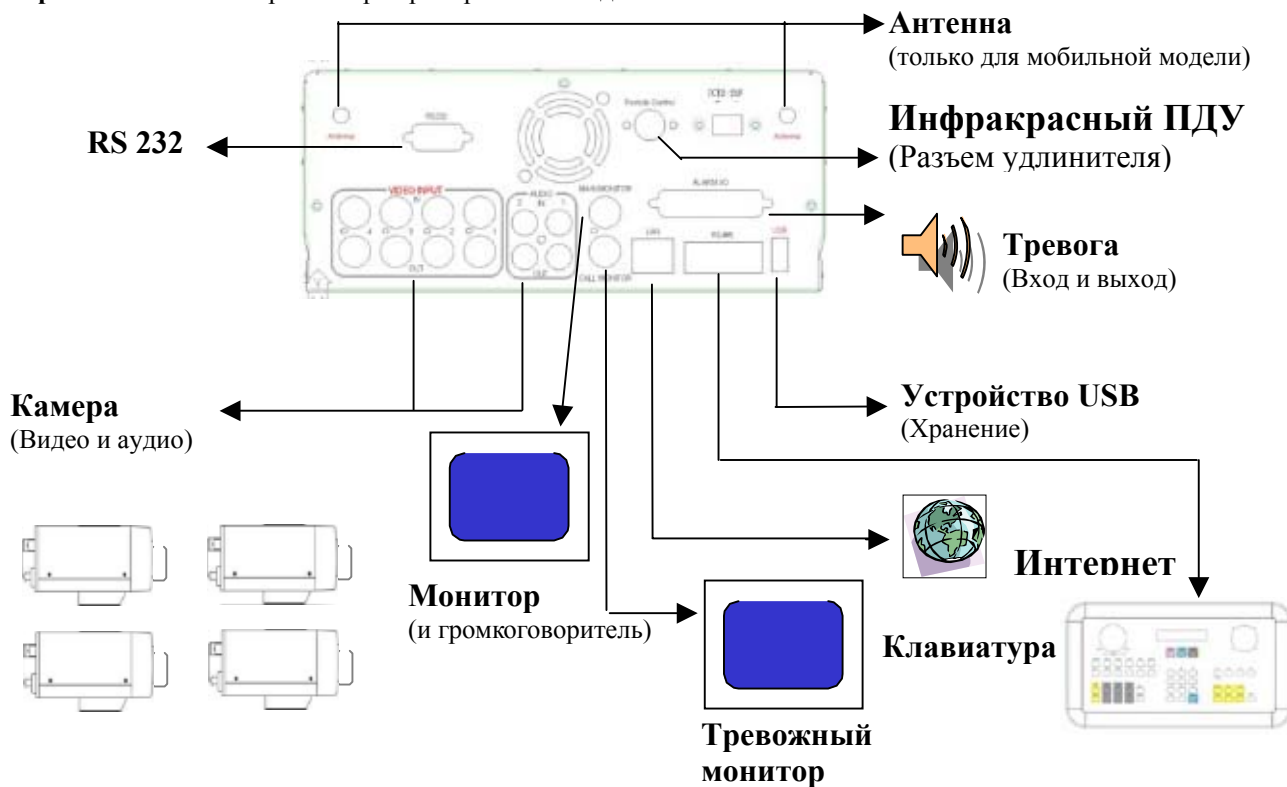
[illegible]

Антенна
(только для мобильной модели)

RS 232

Инфракрасный ПДУ
(Разъем удлинителя)

Antenna
RS232
Remote Control
Antenna
VIDEO INPUT
AUDIO
MAIN MONITOR
ALARM I/O
OUT
CALL MONITOR
LAN
USB

Тревога
(Вход и выход)

Камера
(Видео и аудио)

Устройство USB
(Хранение)

Интернет

Монитор
(и громкоговоритель)

Клавиатура

Тревожный монитор